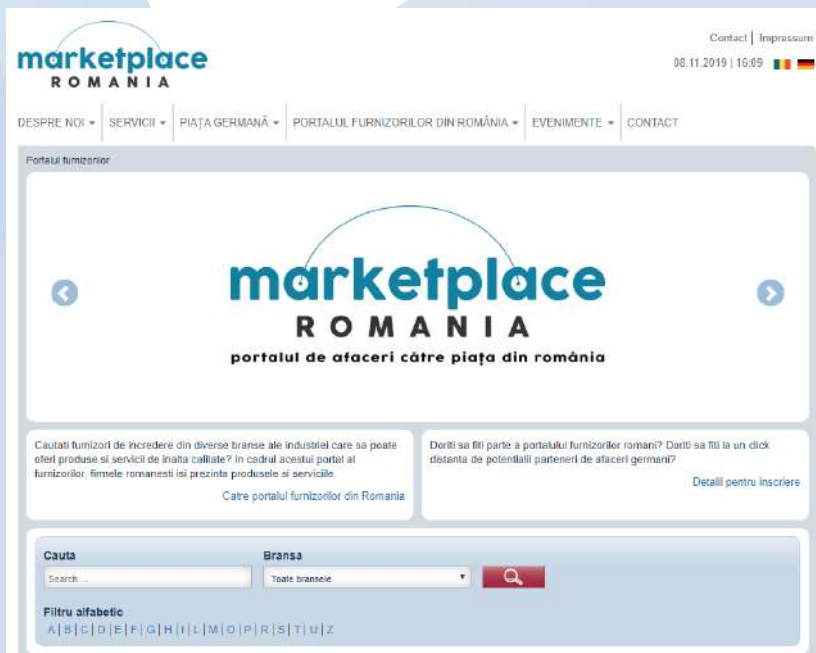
marketplace
ROMANIA

Contact | Impressum
08.11.2019 | 16:09

DESPRE NOI ▾ | SERVICII ▾ | PIAȚA GERMANĂ ▾ | PORTALUL FURNIZORILOR DIN ROMÂNIA ▾ | EVENIMENTE ▾ | CONTACT

Portalul furnizorilor

marketplace
ROMANIA
portalul de afaceri către piața din românia

Cautati furnizori de incredere din diverse branse ale industriei care sa poate oferi produse si servicii de inalta calitate? In cadrul acestui portal al furnizorilor, firmele romanesti isi prezinta produsele si serviciile.

Catre portalul furnizorilor din Romania

Doriti sa fiti parte a portalului furnizorilor romani? Doriti sa fiti la un click distanta de potentiali parteneri de afaceri germani?

Detalii pentru inscriere

Cauta
Search ...
Bransa
Toate bransele

Filtru alfabetic
A | B | C | D | E | F | G | H | I | L | M | O | P | R | S | T | U | Z